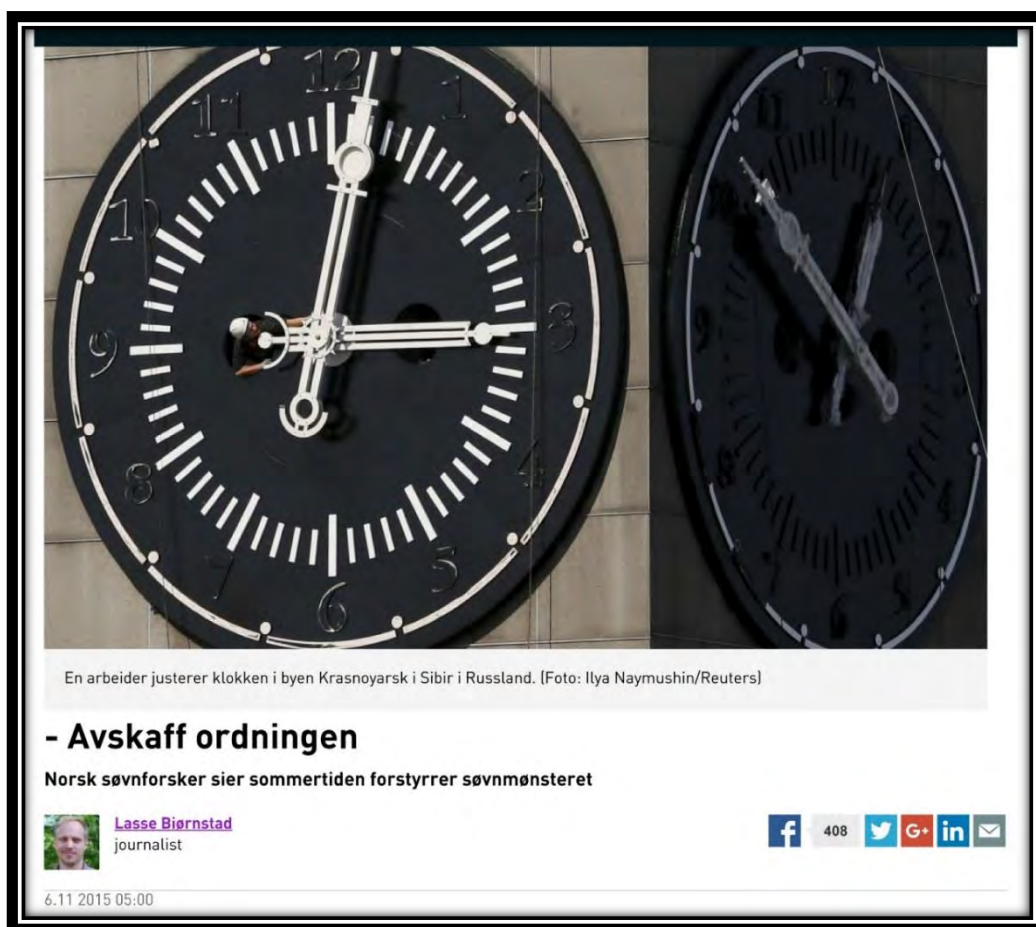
En arbeider justerer klokken i byen Krasnoyarsk i Sibir i Russland. (Foto: Ilya Naymushin/Reuters)

- Avskaff ordningen

Norsk søvnforsker sier sommertiden forstyrrer søvnmønsteret

Lasse Biørnstad
journalist

408

6.11 2015 05:00